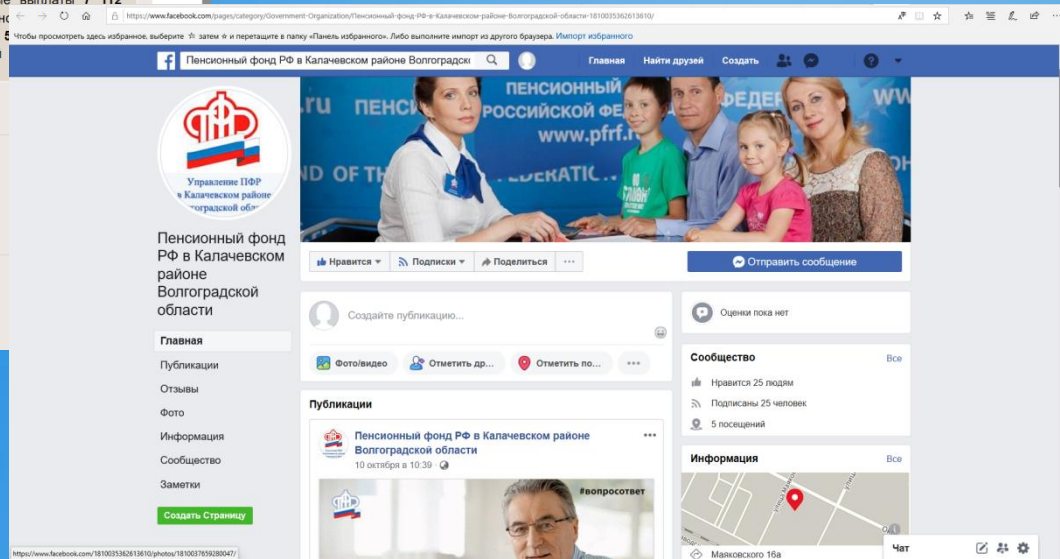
е выплаты 7 112

https://www.facebook.com/pages/category/Government-Organization/Пенсионный-фонд-РФ-в-Калачевском-районе-Волгоградской-области-1810035362613610/

Чтобы просмотреть здесь избранное, выберите ☆ затем ☆ и перетащите в папку «Панель избранного». Либо выполните импорт из другого браузера. Импорт избранного

Пенсионный фонд РФ в Калачевском районе Волгоградск

Главная Найти друзей Создать

ПЕНСИОННЫЙ РОССИЙСКОЙ ФЕ www.pfrf.ru ND OF TH FEDERATIC

ПФР
Управление ПФР в Калачевском районе Волгоградской обл

Пенсионный фонд РФ в Калачевском районе Волгоградской области

Главная
Публикации
Отзывы
Фото
Информация
Сообщество
Заметки

Создать Страницу

Нравится Подписки Поделиться ···

Отправить сообщение

Создайте публикацию...

Фото/видео Отметить др... Отметить по... ···

Публикации

Пенсионный фонд РФ в Калачевском районе Волгоградской области
10 октября в 10:39

#вопросответ

Оценки пока нет

Сообщество Все
Нравится 25 людям
Подписаны 25 человек
5 посещений

Информация Все

Маяковского 16а

Чат

https://www.facebook.com/1810035362613610/photos/1810037659280047/